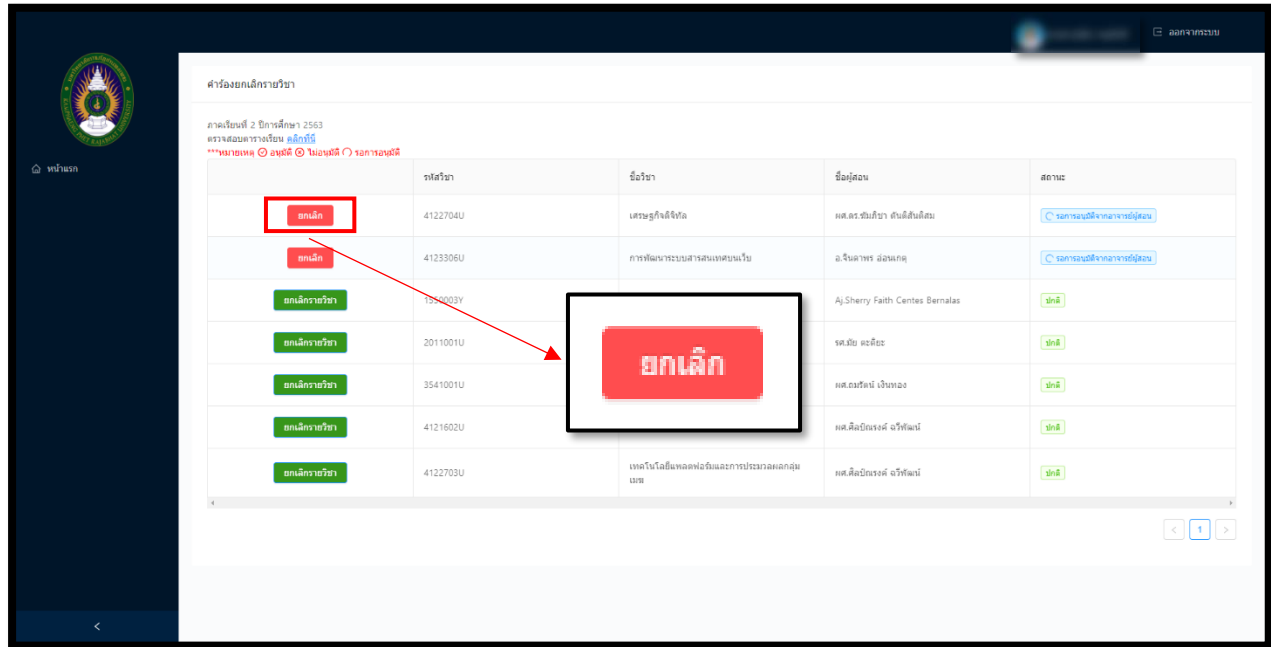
ออกจากระบบ

หน้าแรก

คำร้องยกเลิกรายวิชา

ภาคเรียนที่ 2 ปีการศึกษา 2563
ตรวจสอบตารางเรียน คลิกที่นี่
***หมายเหตุ อนุมัติ ไม่อนุมัติ รอการอนุมัติ

| | รหัสวิชา | ชื่อวิชา | ชื่อผู้สอน | สถานะ |
|---|---|---|---|---|
| ยกเลิก | 4122704U | เศรษฐกิจดิจิทัล | ผศ.ดร.ชัมภิชา ตันติสันติสม | รอการอนุมัติจากอาจารย์ผู้สอน |
| ยกเลิก | 4123306U | การพัฒนาระบบสารสนเทศบนเว็บ | อ.จินดาพร อ่อนเกตุ | รอการอนุมัติจากอาจารย์ผู้สอน |
| ยกเลิกรายวิชา | 1550003Y | | Aj.Sherry Faith Centes Bernalas | ปกติ |
| ยกเลิกรายวิชา | 2011001U | | รศ.มัย ตะติยะ | ปกติ |
| ยกเลิกรายวิชา | 3541001U | | ผศ.ถมรัตน์ เงินทอง | ปกติ |
| ยกเลิกรายวิชา | 4121602U | | ผศ.ศิลปิณรงค์ ฉวีพัฒน์ | ปกติ |
| ยกเลิกรายวิชา | 4122703U | เทคโนโลยีแพลตฟอร์มและการประมวลผลกลุ่มเมฆ | ผศ.ศิลปิณรงค์ ฉวีพัฒน์ | ปกติ |

ยกเลิก

1

<